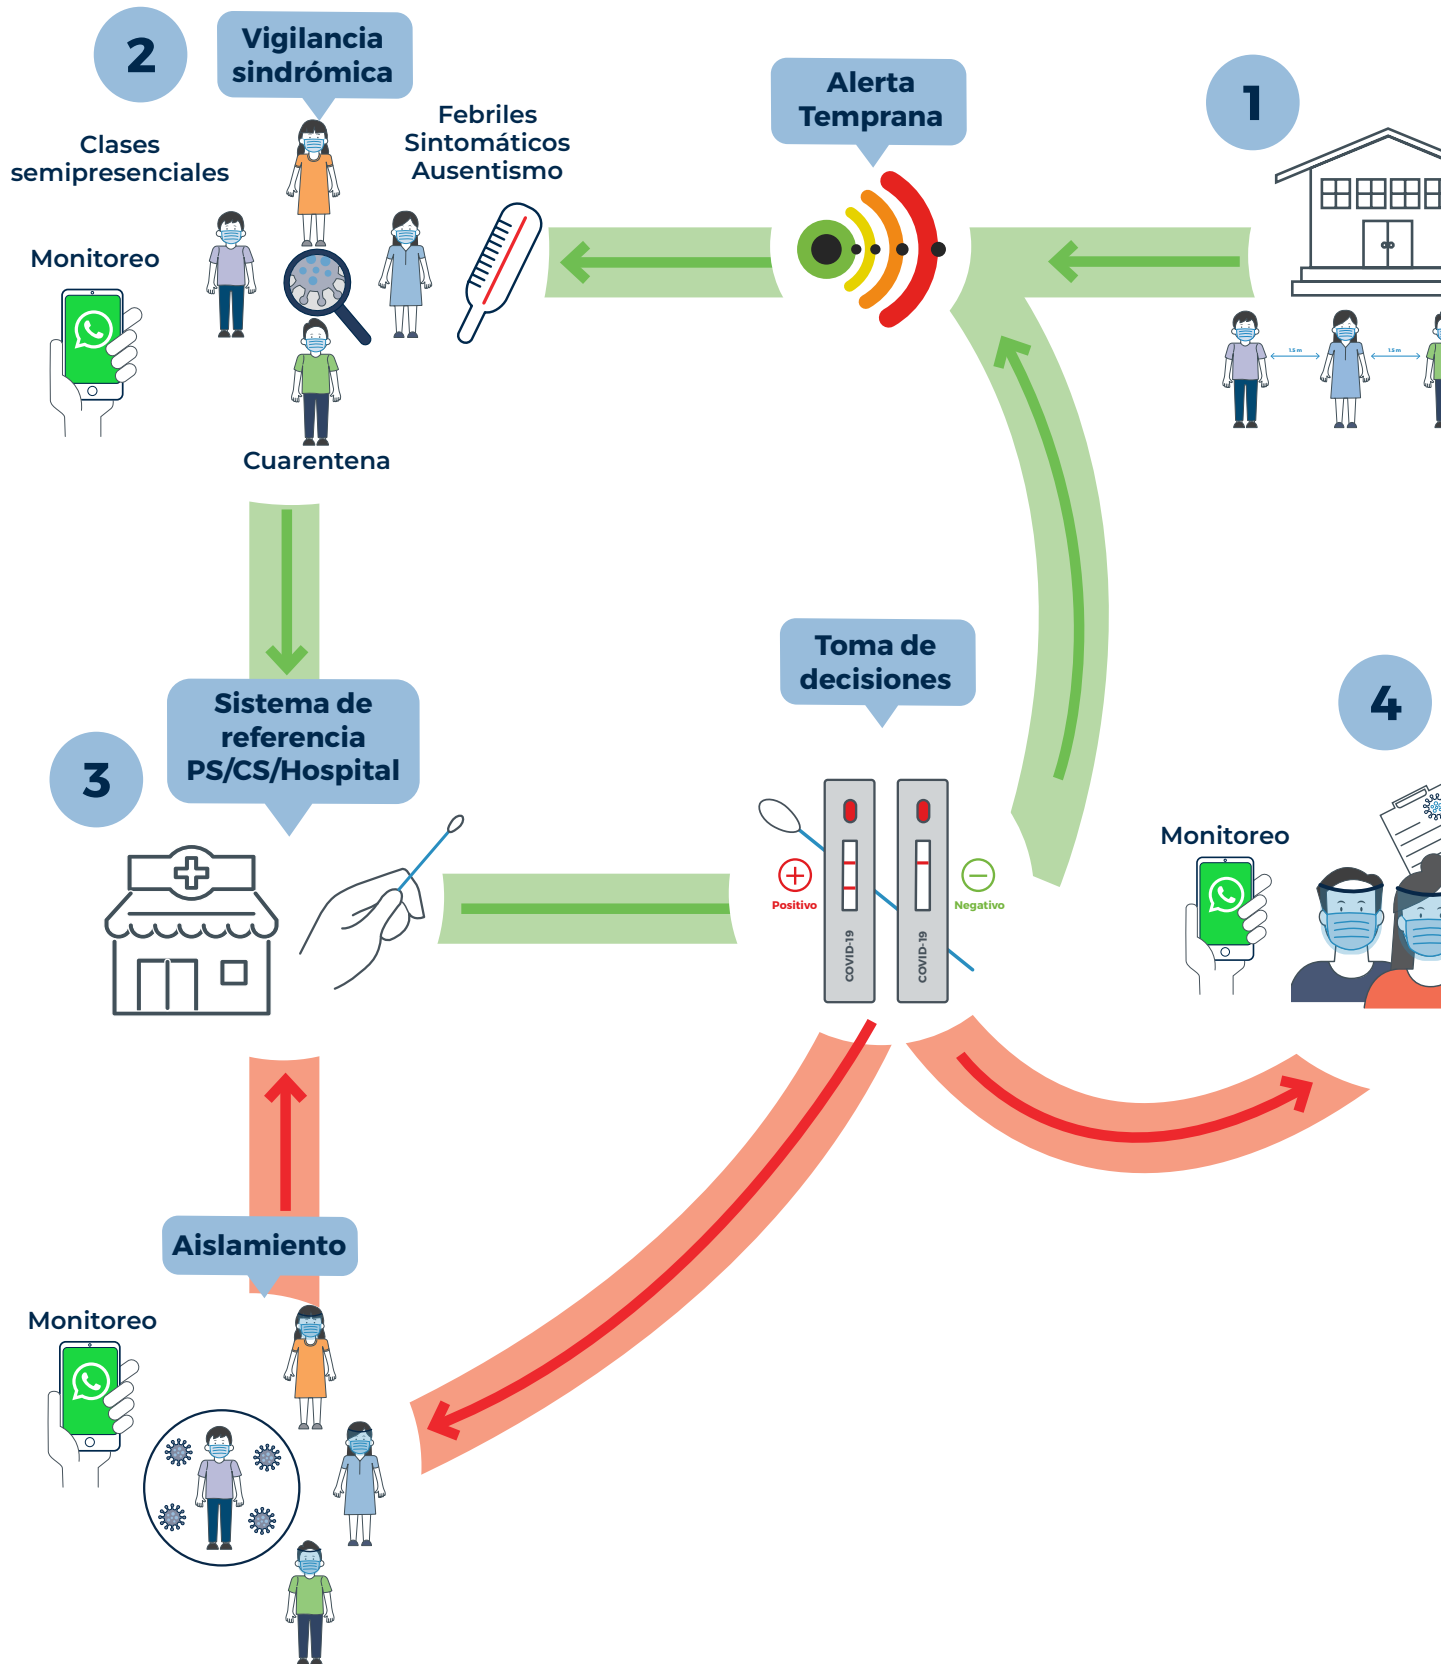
2

Vigilancia sindrómica

Alerta Temprana

1

Clases semipresenciales

Febriles
Sintomáticos
Ausentismo

Monitoreo

1.5 m

1.5 m

Cuarentena

Toma de decisiones

4

Sistema de referencia PS/CS/Hospital

3

Monitoreo

Positivo

Negativo

COVID-19

COVID-19

Aislamiento

Monitoreo